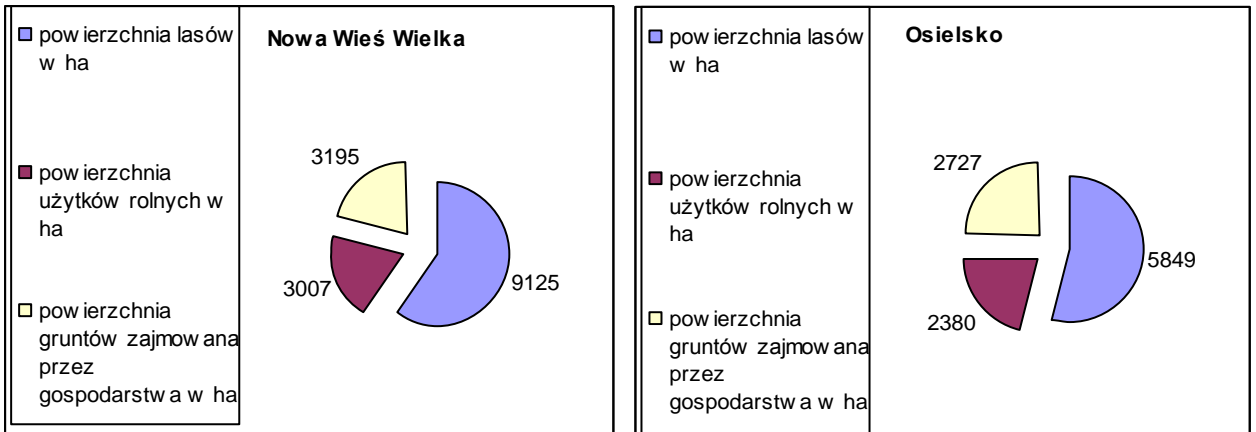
pow ierzchnia lasów w ha

pow ierzchnia użytków rolnych w ha

pow ierzchnia gruntów zajmow ana przez gospodarstw a w ha

Now a Wieś Wielka

3195

3007

9125

pow ierzchnia lasów w ha

pow ierzchnia użytków rolnych w ha

pow ierzchnia gruntów zajmow ana przez gospodarstw a w ha

Osielsko

2727

5849

2380